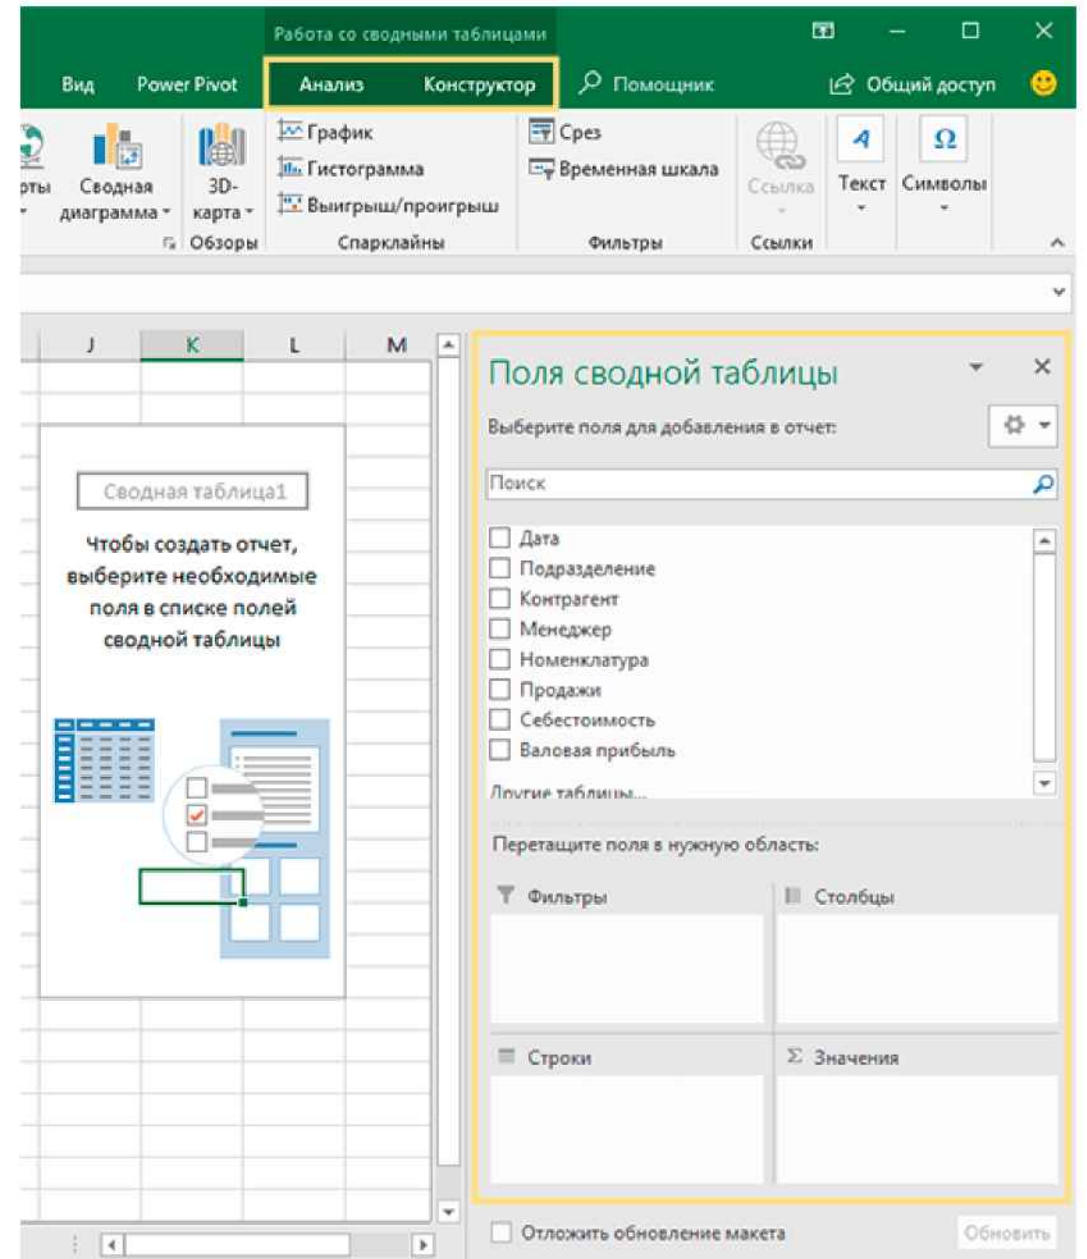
Работа со сводными таблицами

Вид Power Pivot Анализ Конструктор Помощник Общий доступ

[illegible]рты Сводная диаграмма 3D-карта Обзоры
График Гистограмма Выигрыш/проигрыш Спарклайны
Срез Временная шкала Фильтры
Ссылка Ссылки
Текст Символы

J K L M

Сводная таблица1

Чтобы создать отчет, выберите необходимые поля в списке полей сводной таблицы

Поля сводной таблицы

Выберите поля для добавления в отчет:

Поиск

Дата
Подразделение
Контрагент
Менеджер
Номенклатура
Продажи
Себестоимость
Валовая прибыль
Другие таблицы...

Перетащите поля в нужную область:

Фильтры
Столбцы
Строки
Σ Значения

Отложить обновление макета
Обновить